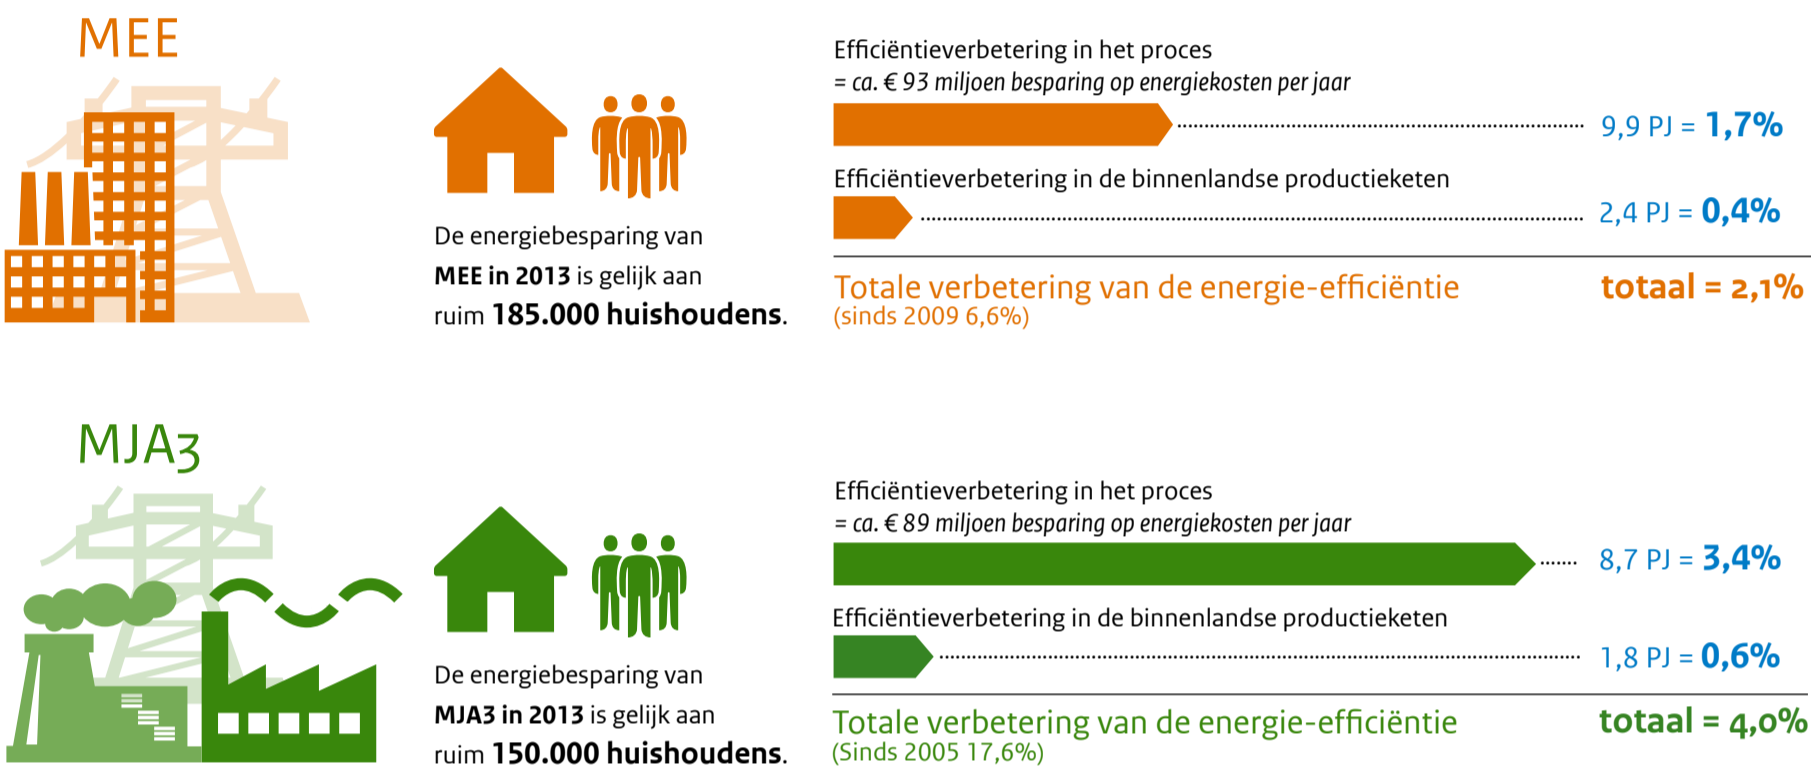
MEE

De energiebesparing van **MEE in 2013** is gelijk aan ruim **185.000 huishoudens**.

Efficiëntieverbetering in het proces
= ca. € 93 miljoen besparing op energiekosten per jaar

9,9 PJ = **1,7%**

Efficiëntieverbetering in de binnenlandse productieketen

2,4 PJ = **0,4%**

Totale verbetering van de energie-efficiëntie
(sinds 2009 6,6%)

**totaal = 2,1%**

MJA3

De energiebesparing van **MJA3 in 2013** is gelijk aan ruim **150.000 huishoudens**.

Efficiëntieverbetering in het proces
= ca. € 89 miljoen besparing op energiekosten per jaar

8,7 PJ = **3,4%**

Efficiëntieverbetering in de binnenlandse productieketen

1,8 PJ = **0,6%**

Totale verbetering van de energie-efficiëntie
(Sinds 2005 17,6%)

**totaal = 4,0%**